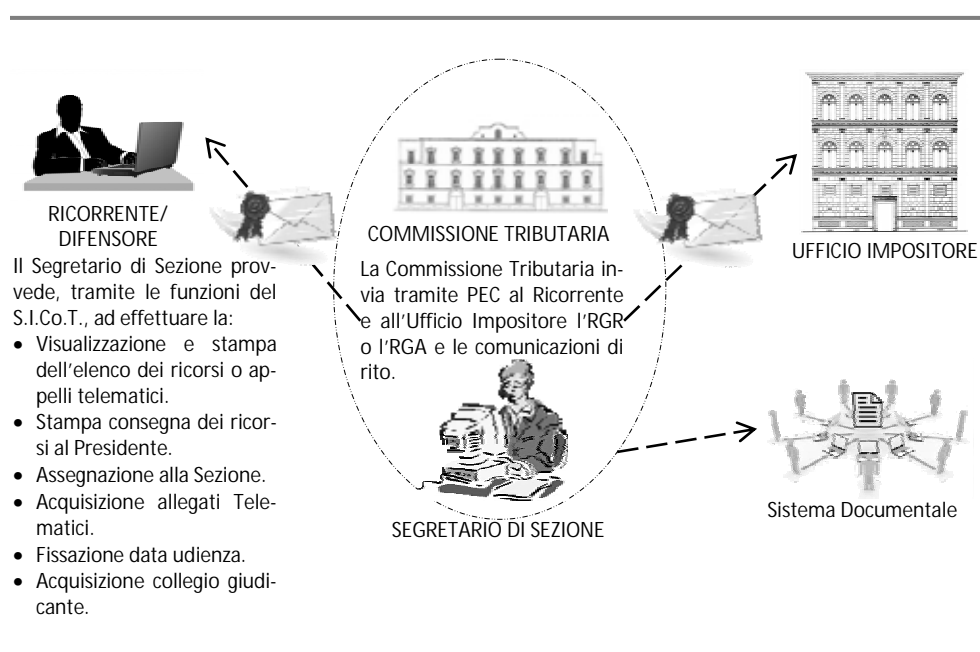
RICORRENTE/
DIFENSORE

Il Segretario di Sezione provvede, tramite le funzioni del S.I.Co.T., ad effettuare la:

- Visualizzazione e stampa dell'elenco dei ricorsi o appelli telematici.
- Stampa consegna dei ricorsi al Presidente.
- Assegnazione alla Sezione.
- Acquisizione allegati Telematici.
- Fissazione data udienza.
- Acquisizione collegio giudicante.

COMMISSIONE TRIBUTARIA

La Commissione Tributaria invia tramite PEC al Ricorrente e all'Ufficio Impositore l'RGR o l'RGA e le comunicazioni di rito.

SEGRETARIO DI SEZIONE

UFFICIO IMPOSITORE

Sistema Documentale